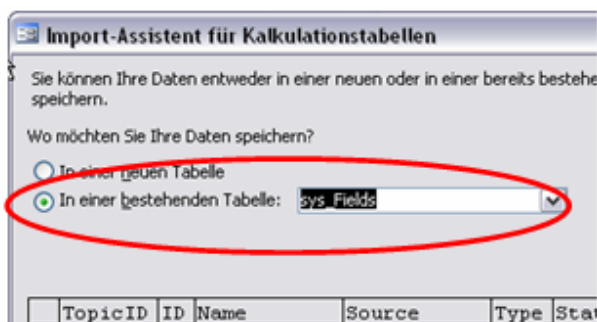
Import-Assistent für Kalkulationstabellen

Sie können Ihre Daten entweder in einer neuen oder in einer bereits bestehe speichern.

Wo möchten Sie Ihre Daten speichern?

In einer neuen Tabelle

In einer bestehenden Tabelle: sys_Fields

| | TopicID | ID | Name | Source | Type | Sta |
|---|---|---|---|---|---|---|